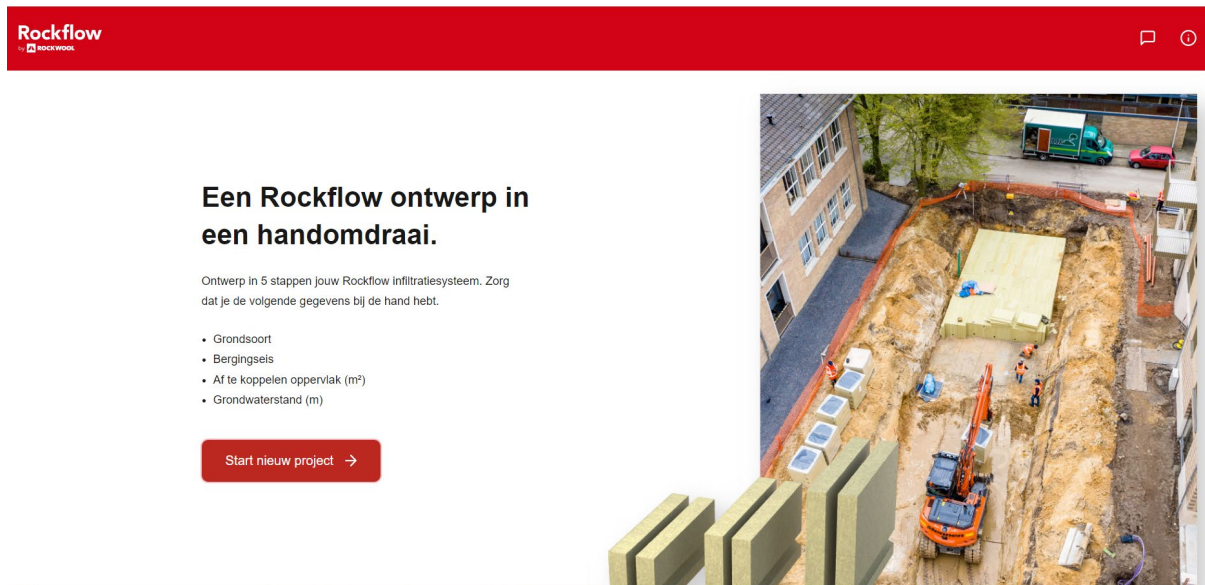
Rockflow
by ROCKWOOL

Een Rockflow ontwerp in een handomdraai.

Ontwerp in 5 stappen jouw Rockflow infiltratiesysteem. Zorg dat je de volgende gegevens bij de hand hebt.

- Grondsoort
- Bergingseis
- Af te koppelen oppervlak (m²)
- Grondwaterstand (m)

Start nieuw project →